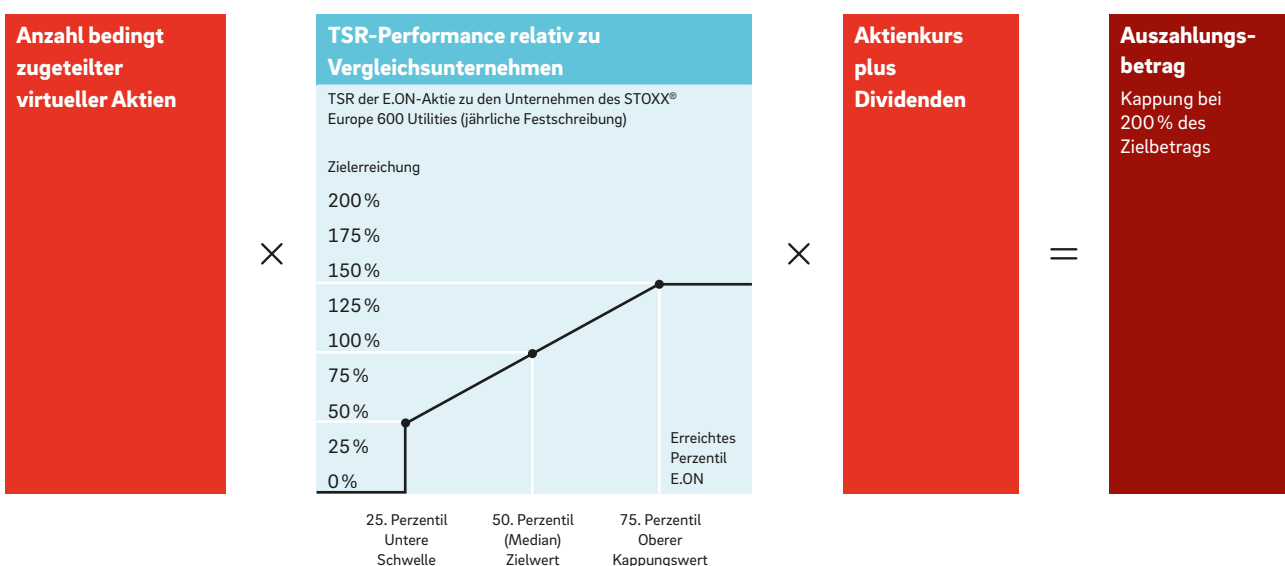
Anzahl bedingt zugeteilter virtueller Aktien

×

TSR-Performance relativ zu Vergleichsunternehmen

TSR der E.ON-Aktie zu den Unternehmen des STOXX® Europe 600 Utilities (jährliche Festschreibung)

Zielerreichung

200 %
175 %
150 %
125 %
100 %
75 %
50 %
25 %
0 %

Erreichtes Perzentil E.ON

25. Perzentil Untere Schwelle

50. Perzentil (Median) Zielwert

75. Perzentil Oberer Kappungswert

×

Aktienkurs plus Dividenden

=

Auszahlungsbetrag

Kappung bei 200 % des Zielbetrags